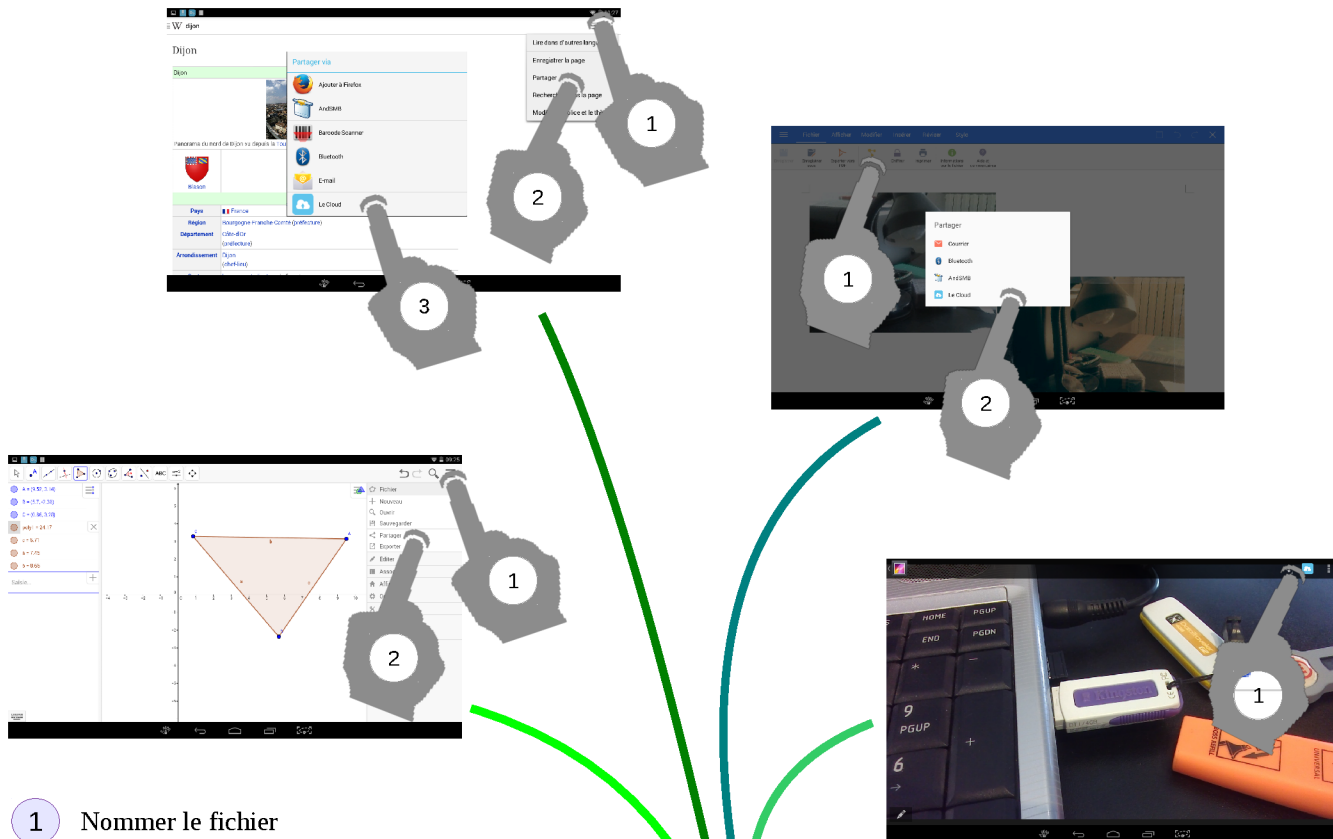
dijon

Dijon

Dijon

Panorama du nord de Dijon vu depuis la Tour

Blason

Pays France
Région Bourgogne-Franche-Comté (préfecture)
Département Côte-d'Or (préfecture)
Arrondissement Dijon (chef-lieu)

Partager via
Ajouter à Firefox
AndSMB
Barcode Scanner
Bluetooth
E-mail
Le Cloud

Lire dans d'autres langues
Enregistrer la page
Partager
Rechercher dans la page
Modifier

1
2
3

Fichier Affichage Modifier Insérer Service Style

Partager
Courrier
Bluetooth
AndSMB
Le Cloud

1
2

A = (4.52, 3.4)
B = (2.7, -2.3)
C = (4.06, 3.35)
poly1 = 24.17
a = 6.77
b = 7.75
c = 8.65
Saisie...

Fichier
Nouveau
Ouvrir
Sauvegarder
Partager
Exporter
Éditer

1
2

HOME
PGUP
END
PGDN
9
PGUP
6

1

1 Nommer le fichier